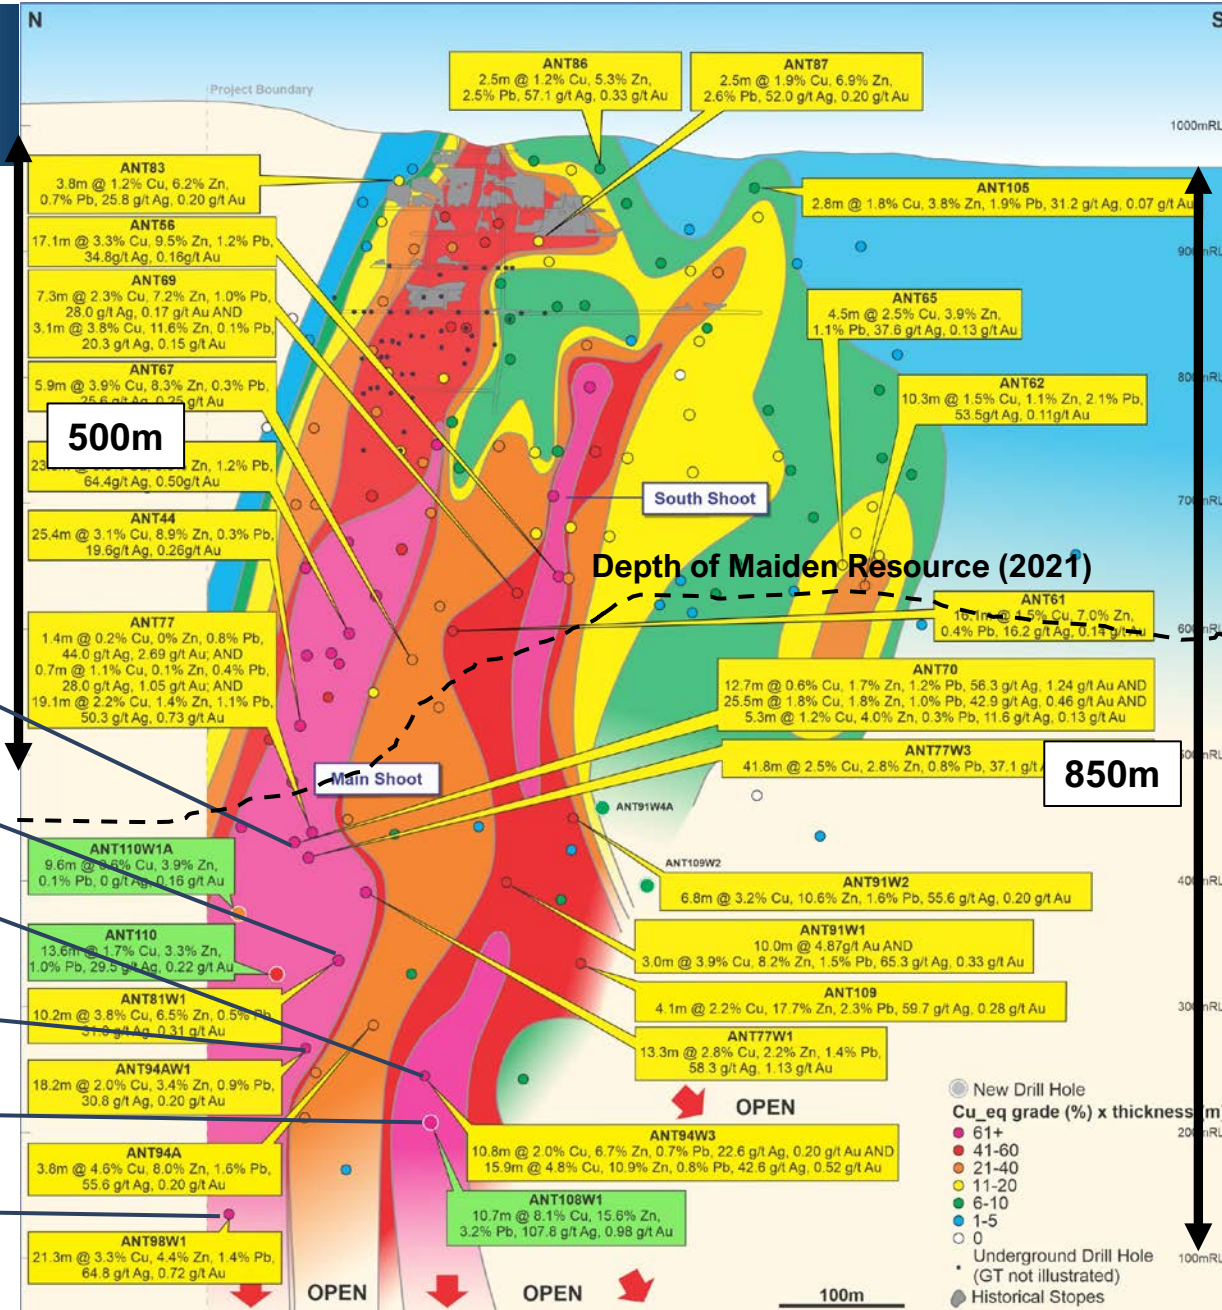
N

S

Project Boundary

1000mRL

ANT86
2.5m @ 1.2% Cu, 5.3% Zn, 2.5% Pb, 57.1 g/t Ag, 0.33 g/t Au

ANT87
2.5m @ 1.9% Cu, 6.9% Zn, 2.6% Pb, 52.0 g/t Ag, 0.20 g/t Au

ANT83
3.8m @ 1.2% Cu, 6.2% Zn, 0.7% Pb, 25.8 g/t Ag, 0.20 g/t Au

ANT105
2.8m @ 1.8% Cu, 3.8% Zn, 1.9% Pb, 31.2 g/t Ag, 0.07 g/t Au

ANT56
17.1m @ 3.3% Cu, 9.5% Zn, 1.2% Pb, 34.8g/t Ag, 0.16g/t Au

ANT69
7.3m @ 2.3% Cu, 7.2% Zn, 1.0% Pb, 28.0 g/t Ag, 0.17 g/t Au AND 3.1m @ 3.8% Cu, 11.6% Zn, 0.1% Pb, 20.3 g/t Ag, 0.15 g/t Au

ANT65
4.5m @ 2.5% Cu, 3.9% Zn, 1.1% Pb, 37.6 g/t Ag, 0.13 g/t Au

ANT67
5.9m @ 3.9% Cu, 8.3% Zn, 0.3% Pb, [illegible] g/t Au

500m

ANT62
10.3m @ 1.5% Cu, 1.1% Zn, 2.1% Pb, 53.5g/t Ag, 0.11g/t Au

23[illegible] Zn, 1.2% Pb, 64.4g/t Ag, 0.50g/t Au

South Shoot

ANT44
25.4m @ 3.1% Cu, 8.9% Zn, 0.3% Pb, 19.6g/t Ag, 0.26g/t Au

Depth of Maiden Resource (2021)

ANT61
16.1m @ 1.5% Cu, 7.0% Zn, 0.4% Pb, 16.2 g/t Ag, 0.14 g/t Au

ANT77
1.4m @ 0.2% Cu, 0% Zn, 0.8% Pb, 44.0 g/t Ag, 2.69 g/t Au; AND 0.7m @ 1.1% Cu, 0.1% Zn, 0.4% Pb, 28.0 g/t Ag, 1.05 g/t Au; AND 19.1m @ 2.2% Cu, 1.4% Zn, 1.1% Pb, 50.3 g/t Ag, 0.73 g/t Au

ANT70
12.7m @ 0.6% Cu, 1.7% Zn, 1.2% Pb, 56.3 g/t Ag, 1.24 g/t Au AND 25.5m @ 1.8% Cu, 1.8% Zn, 1.0% Pb, 42.9 g/t Ag, 0.46 g/t Au AND 5.3m @ 1.2% Cu, 4.0% Zn, 0.3% Pb, 11.6 g/t Ag, 0.13 g/t Au

ANT77W3
41.8m @ 2.5% Cu, 2.8% Zn, 0.8% Pb, 37.1 g/t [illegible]

850m

Main Shoot

ANT91W4A

ANT109W2

ANT110W1A
9.6m @ 0.6% Cu, 3.9% Zn, 0.1% Pb, 0 g/t Ag, 0.16 g/t Au

ANT91W2
6.8m @ 3.2% Cu, 10.6% Zn, 1.6% Pb, 55.6 g/t Ag, 0.20 g/t Au

ANT110
13.6m @ 1.7% Cu, 3.3% Zn, 1.0% Pb, 29.5 g/t Ag, 0.22 g/t Au

ANT91W1
10.0m @ 4.87g/t Au AND 3.0m @ 3.9% Cu, 8.2% Zn, 1.5% Pb, 65.3 g/t Ag, 0.33 g/t Au

ANT81W1
10.2m @ 3.8% Cu, 6.5% Zn, 0.5% Pb, 31.0 g/t Ag, 0.31 g/t Au

ANT109
4.1m @ 2.2% Cu, 17.7% Zn, 2.3% Pb, 59.7 g/t Ag, 0.28 g/t Au

ANT94AW1
18.2m @ 2.0% Cu, 3.4% Zn, 0.9% Pb, 30.8 g/t Ag, 0.20 g/t Au

ANT77W1
13.3m @ 2.8% Cu, 2.2% Zn, 1.4% Pb, 58.3 g/t Ag, 1.13 g/t Au

OPEN

New Drill Hole
Cu_eq grade (%) x thickness (m)
61+
41-60
21-40
11-20
6-10
1-5
0
Underground Drill Hole (GT not illustrated)
Historical Stopes

ANT94A
3.8m @ 4.6% Cu, 8.0% Zn, 1.6% Pb, 55.6 g/t Ag, 0.20 g/t Au

ANT94W3
10.8m @ 2.0% Cu, 6.7% Zn, 0.7% Pb, 22.6 g/t Ag, 0.20 g/t Au AND 15.9m @ 4.8% Cu, 10.9% Zn, 0.8% Pb, 42.6 g/t Ag, 0.52 g/t Au

ANT108W1
10.7m @ 8.1% Cu, 15.6% Zn, 3.2% Pb, 107.8 g/t Ag, 0.98 g/t Au

ANT98W1
21.3m @ 3.3% Cu, 4.4% Zn, 1.4% Pb, 64.8 g/t Ag, 0.72 g/t Au

OPEN

OPEN

100m

900mRL
800mRL
700mRL
600mRL
500mRL
400mRL
300mRL
200mRL
100mRL